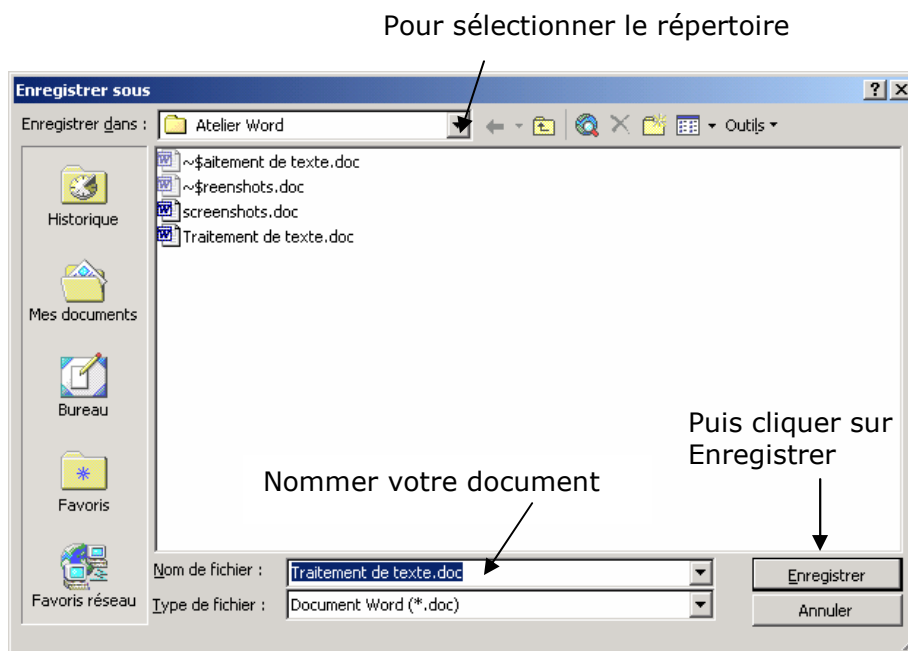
Pour sélectionner le répertoire

Enregistrer sous

?

Enregistrer dans : Atelier Word

Outils

~$aitement de texte.doc
~$reenshots.doc
screenshots.doc
Traitement de texte.doc

Historique

Mes documents

Bureau

Favoris

Favoris réseau

Nommer votre document

Puis cliquer sur Enregistrer

Nom de fichier : Traitement de texte.doc

Type de fichier : Document Word (*.doc)

Enregistrer

Annuler